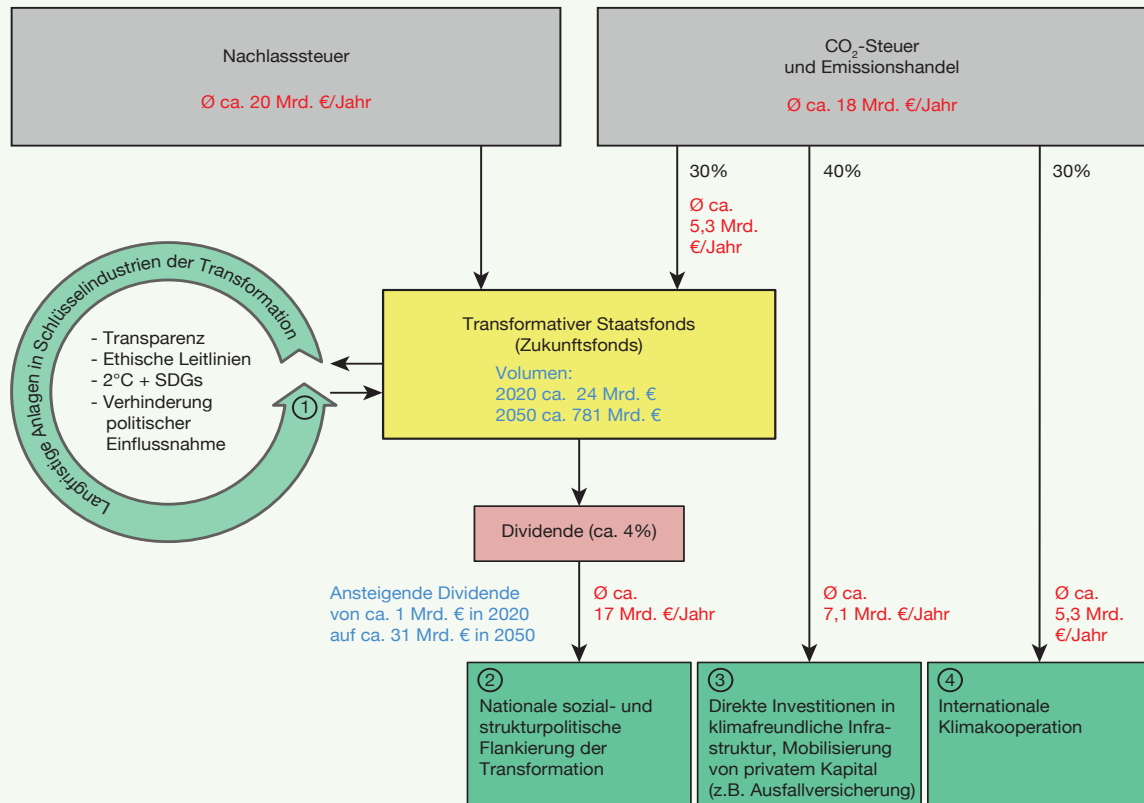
Nachlasssteuer

Ø ca. 20 Mrd. €/Jahr

$CO_2$-Steuer und Emissionshandel

Ø ca. 18 Mrd. €/Jahr

30%

Ø ca. 5,3 Mrd. €/Jahr

40%

30%

Langfristige Anlagen in Schlüsselindustrien der Transformation

- Transparenz
- Ethische Leitlinien
- 2°C + SDGs
- Verhinderung politischer Einflussnahme

①

Transformativer Staatsfonds (Zukunftsfonds)

Volumen:
2020 ca. 24 Mrd. €
2050 ca. 781 Mrd. €

Dividende (ca. 4%)

Ansteigende Dividende von ca. 1 Mrd. € in 2020 auf ca. 31 Mrd. € in 2050

Ø ca. 17 Mrd. €/Jahr

Ø ca. 7,1 Mrd. €/Jahr

Ø ca. 5,3 Mrd. €/Jahr

② Nationale sozial- und strukturpolitische Flankierung der Transformation

③ Direkte Investitionen in klimafreundliche Infrastruktur, Mobilisierung von privatem Kapital (z.B. Ausfallversicherung)

④ Internationale Klimakooperation